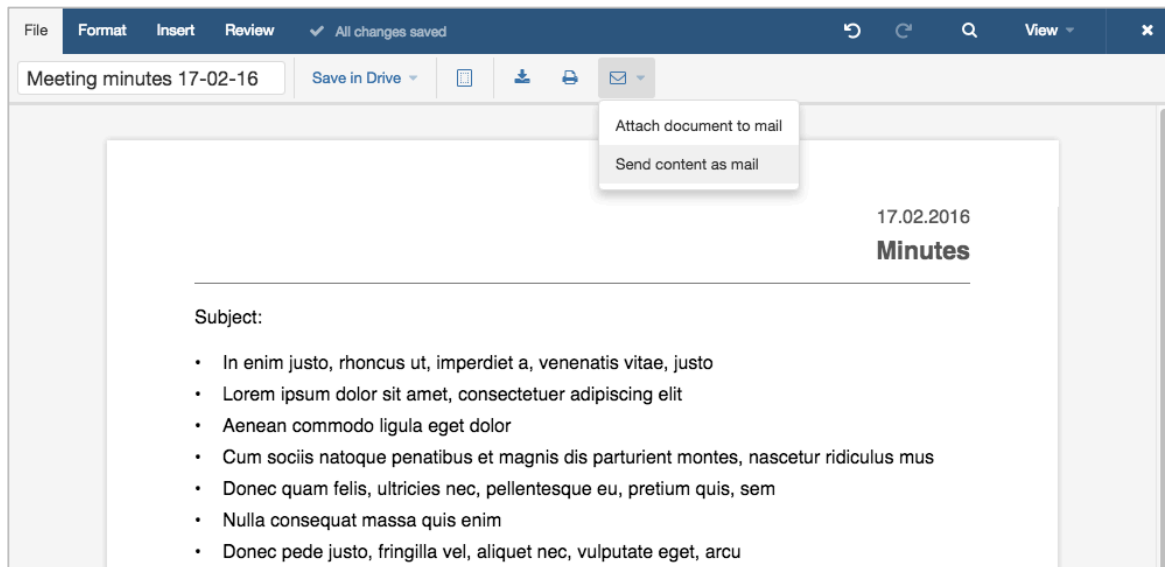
File Format Insert Review ✔ All changes saved View

Meeting minutes 17-02-16 Save in Drive

Attach document to mail
Send content as mail

17.02.2016
**Minutes**

Subject:

- In enim justo, rhoncus ut, imperdiet a, venenatis vitae, justo
- Lorem ipsum dolor sit amet, consectetuer adipiscing elit
- Aenean commodo ligula eget dolor
- Cum sociis natoque penatibus et magnis dis parturient montes, nascetur ridiculus mus
- Donec quam felis, ultricies nec, pellentesque eu, pretium quis, sem
- Nulla consequat massa quis enim
- Donec pede justo, fringilla vel, aliquet nec, vulputate eget, arcu